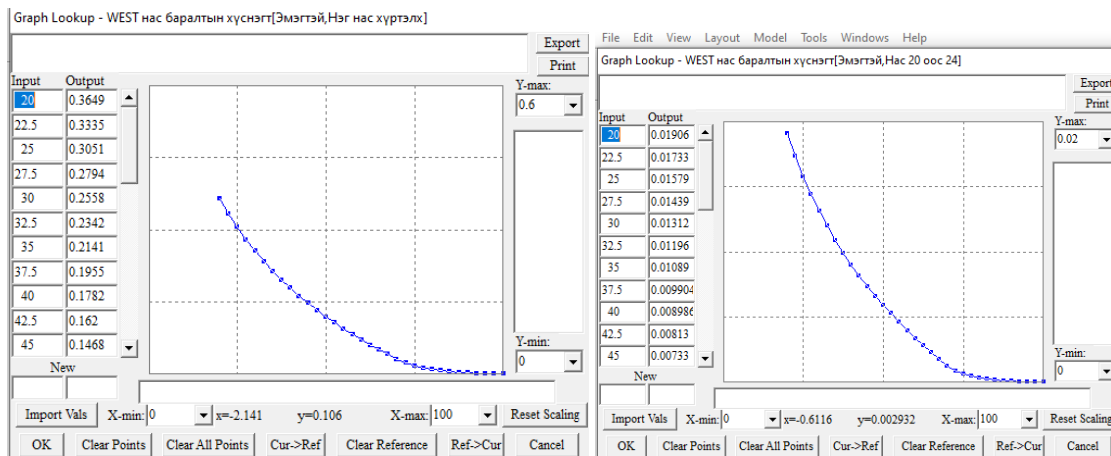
Graph Lookup - WEST нас баралтын хүснэгт[Эмэгтэй,Нэг нас хүртэлх]

Export
Print

| Input | Output |
|---|---|
| 20 | 0.3649 |
| 22.5 | 0.3335 |
| 25 | 0.3051 |
| 27.5 | 0.2794 |
| 30 | 0.2558 |
| 32.5 | 0.2342 |
| 35 | 0.2141 |
| 37.5 | 0.1955 |
| 40 | 0.1782 |
| 42.5 | 0.162 |
| 45 | 0.1468 |

New

Y-max:
0.6

Y-min:
0

Import Vals X-min: 0 x=-2.141 y=0.106 X-max: 100 Reset Scaling

OK Clear Points Clear All Points Cur->Ref Clear Reference Ref->Cur Cancel

File Edit View Layout Model Tools Windows Help

Graph Lookup - WEST нас баралтын хүснэгт[Эмэгтэй,Нас 20 оос 24]

Export
Print

| Input | Output |
|---|---|
| 20 | 0.01906 |
| 22.5 | 0.01733 |
| 25 | 0.01579 |
| 27.5 | 0.01439 |
| 30 | 0.01312 |
| 32.5 | 0.01196 |
| 35 | 0.01089 |
| 37.5 | 0.009904 |
| 40 | 0.008986 |
| 42.5 | 0.00813 |
| 45 | 0.00733 |

New

Y-max:
0.02

Y-min:
0

Import Vals X-min: 0 x=-0.6116 y=0.002932 X-max: 100 Reset Scaling

OK Clear Points Clear All Points Cur->Ref Clear Reference Ref->Cur Cancel